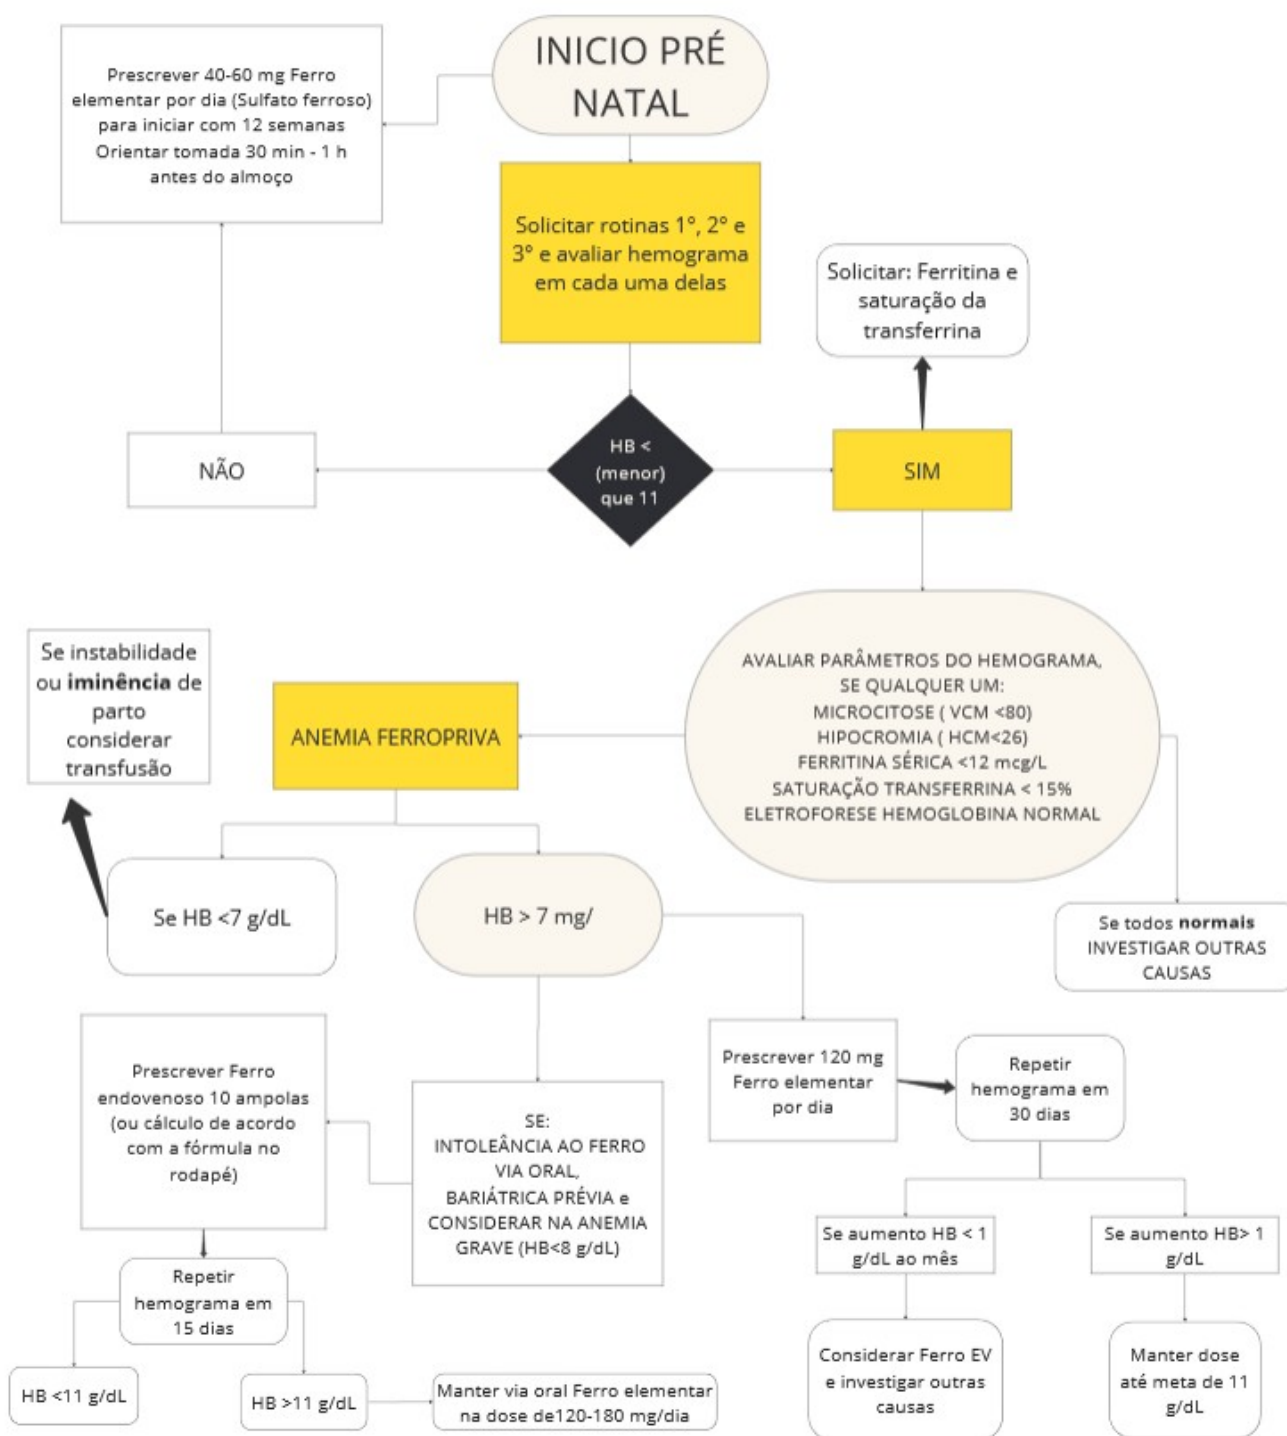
INICIO PRÉ NATAL

Prescrever 40-60 mg Ferro elementar por dia (Sulfato ferroso) para iniciar com 12 semanas Orientar tomada 30 min - 1 h antes do almoço

Solicitar rotinas 1°, 2° e 3° e avaliar hemograma em cada uma delas

Solicitar: Ferritina e saturação da transferrina

NÃO

HB < (menor) que 11

SIM

AVALIAR PARÂMETROS DO HEMOGRAMA, SE QUALQUER UM:
MICROCITOSE ( VCM <80)
HIPOCROMIA ( HCM<26)
FERRITINA SÉRICA <12 mcg/L
SATURAÇÃO TRANSFERRINA < 15%
ELETROFORESE HEMOGLOBINA NORMAL

Se instabilidade ou iminência de parto considerar transfusão

ANEMIA FERROPRIVA

Se HB <7 g/dL

HB > 7 mg/

Se todos normais INVESTIGAR OUTRAS CAUSAS

Prescrever Ferro endovenoso 10 ampolas (ou cálculo de acordo com a fórmula no rodapé)

SE:
INTOLEÂNCIA AO FERRO VIA ORAL, BARIÁTRICA PRÉVIA e CONSIDERAR NA ANEMIA GRAVE (HB<8 g/dL)

Prescrever 120 mg Ferro elementar por dia

Repetir hemograma em 30 dias

Se aumento HB < 1 g/dL ao mês

Se aumento HB> 1 g/dL

Repetir hemograma em 15 dias

HB <11 g/dL

HB >11 g/dL

Manter via oral Ferro elementar na dose de120-180 mg/dia

Considerar Ferro EV e investigar outras causas

Manter dose até meta de 11 g/dL